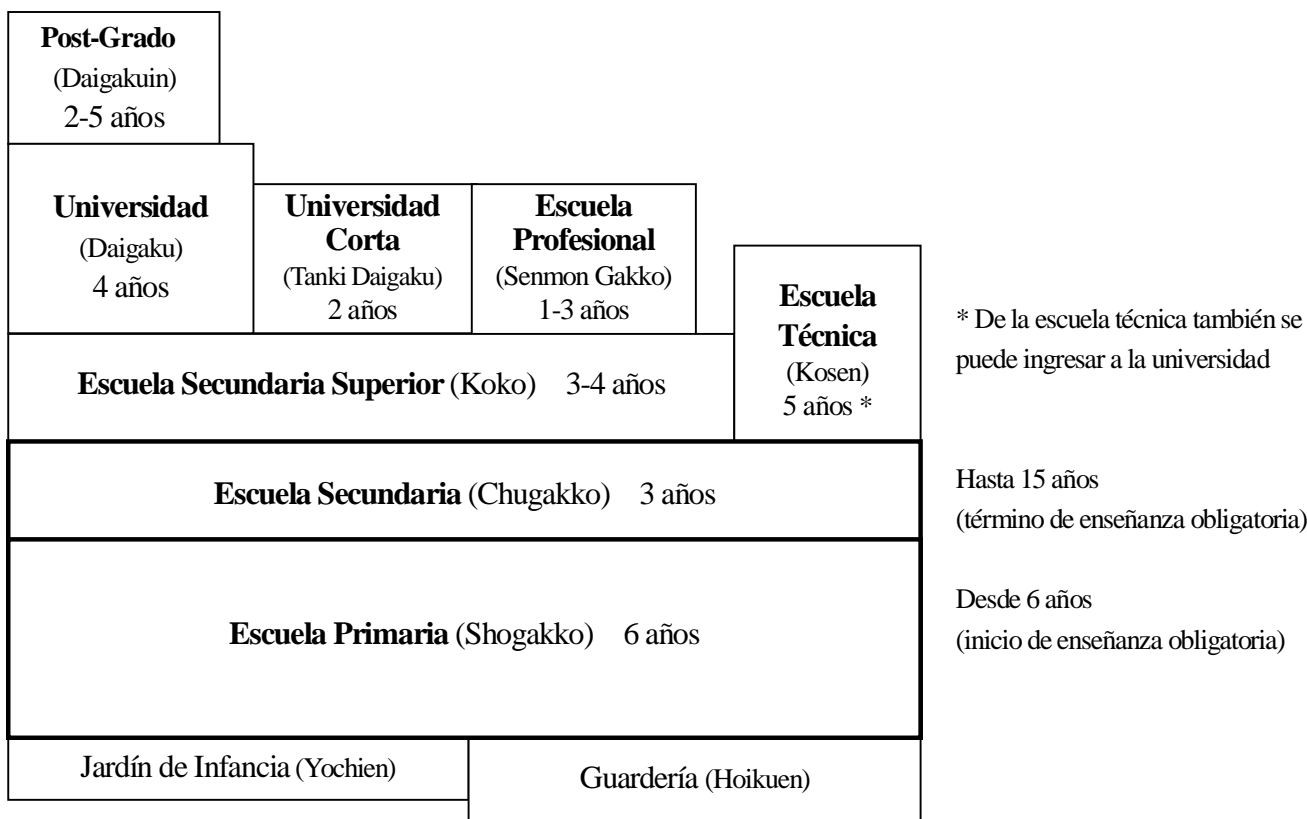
Post-Grado
(Daigakuin)
2-5 años

Universidad
(Daigaku)
4 años

Universidad Corta
(Tanki Daigaku)
2 años

Escuela Profesional
(Senmon Gakko)
1-3 años

Escuela Técnica
(Kosen)
5 años *

* De la escuela técnica también se puede ingresar a la universidad

Escuela Secundaria Superior (Koko) 3-4 años

Escuela Secundaria (Chugakko) 3 años

Hasta 15 años
(término de enseñanza obligatoria)

Escuela Primaria (Shogakko) 6 años

Desde 6 años
(inicio de enseñanza obligatoria)

Jardín de Infancia (Yochien)

Guardería (Hoikuen)